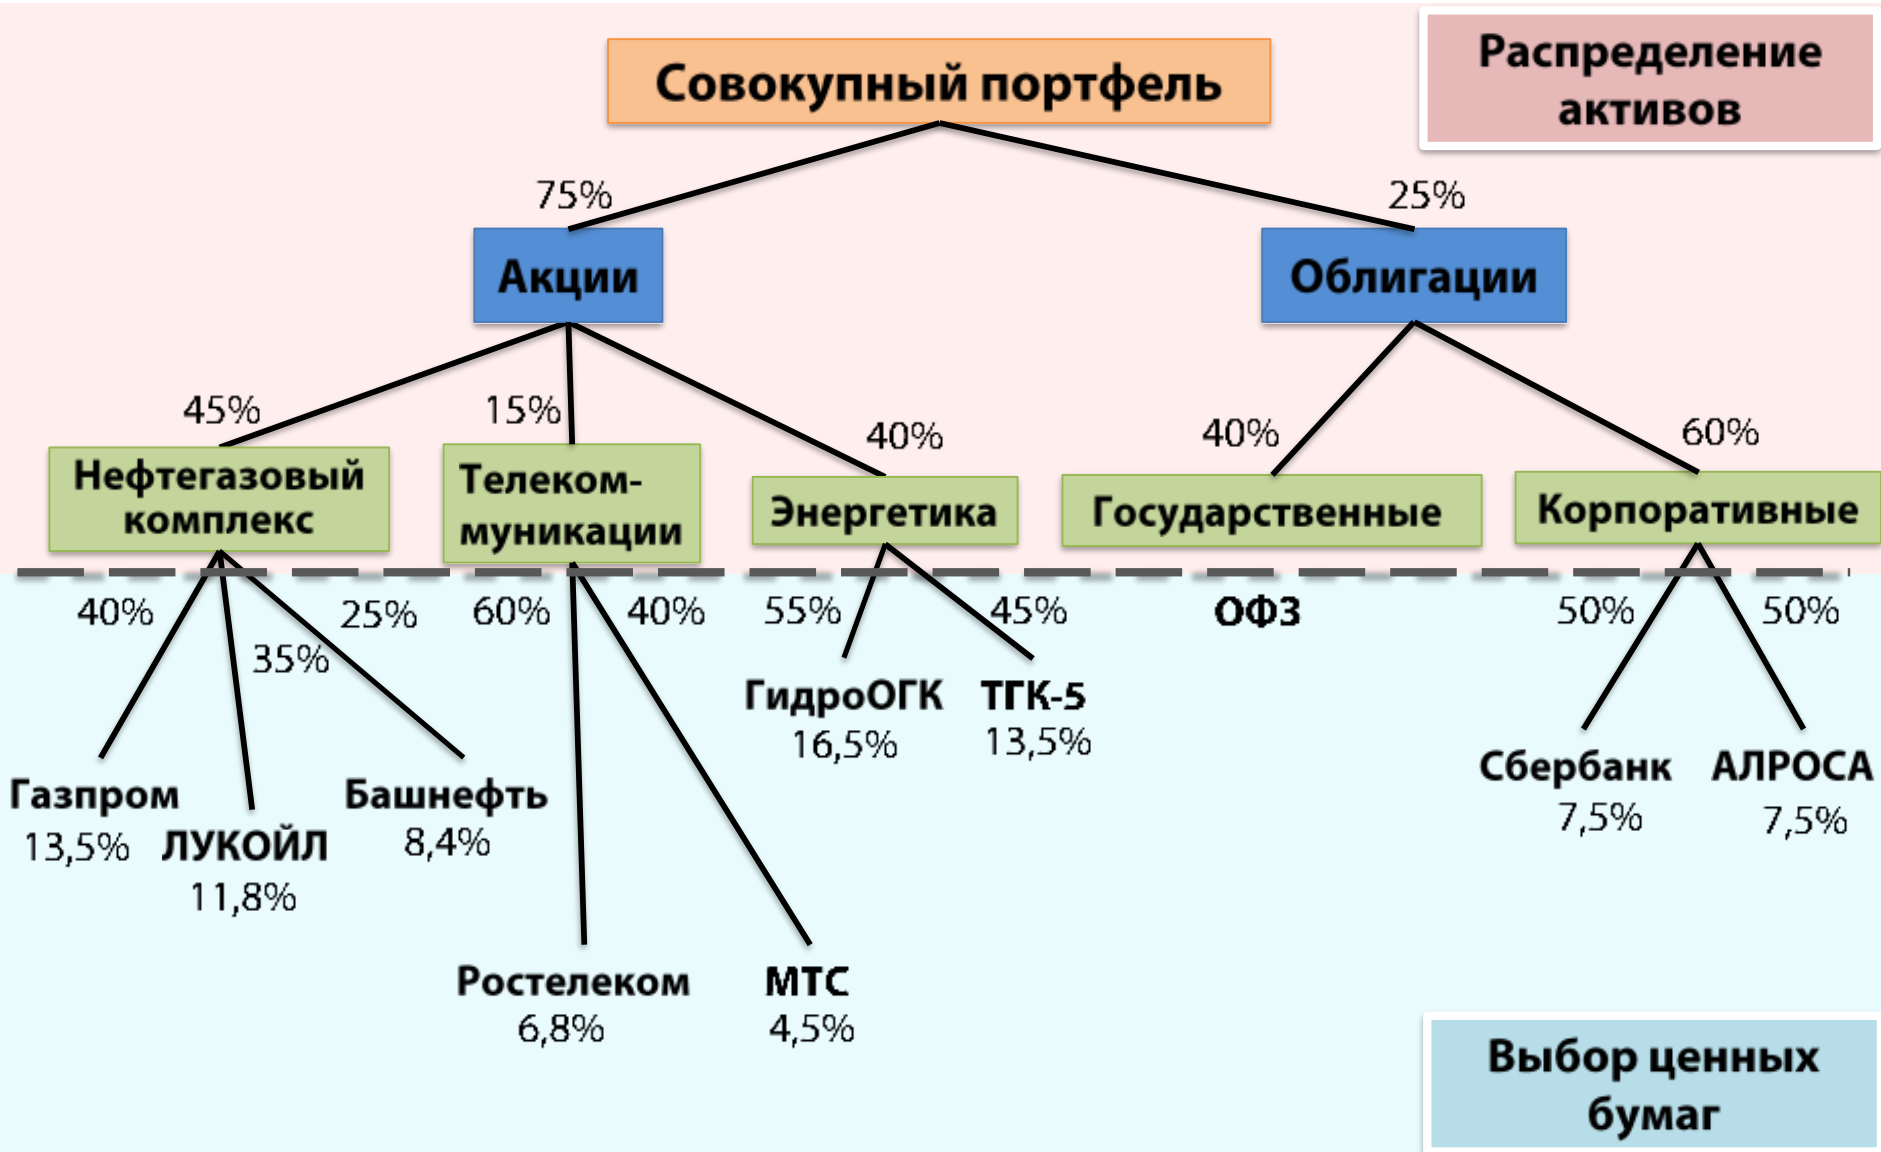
Распределение активов

Совокупный портфель

75%

25%

Акции

Облигации

45%

15%

40%

40%

60%

Нефтегазовый комплекс

Телекоммуникации

Энергетика

Государственные

Корпоративные

40%

25%

35%

60%

40%

55%

45%

ОФЗ

50%

50%

ГидроОГК 16,5%

ТГК-5 13,5%

Газпром 13,5%

ЛУКОЙЛ 11,8%

Башнефть 8,4%

Сбербанк 7,5%

АЛРОСА 7,5%

Ростелеком 6,8%

МТС 4,5%

Выбор ценных бумаг